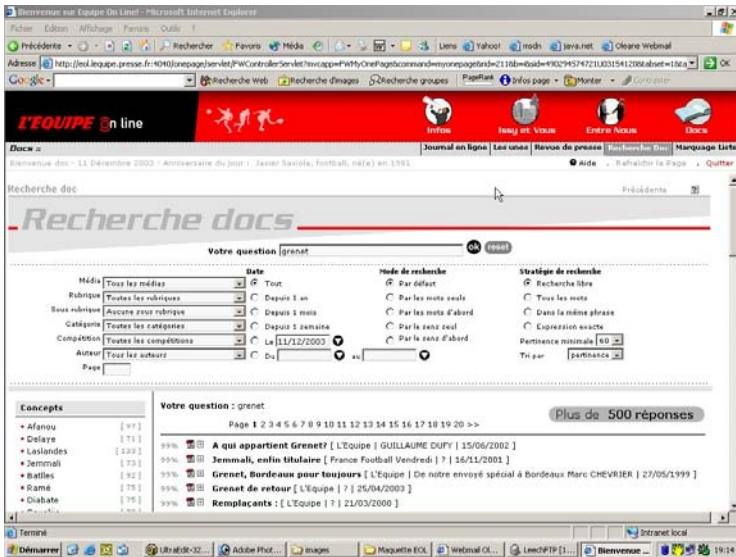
Bienvenue sur Equipe On Line! - Microsoft Internet Explorer

Fichier Edition Affichage Favoris Outils ?

Précédente Rechercher Favoris Média Liens Yahoo! msdn java.net Oleane Webmail

Adresse http://eol.lequipe.presse.fr:4040/onepage/servlet/FWControllerServlet?mvcapp=FWMyOnePage&command=myonepage&rid=211&b=8&sid=49029457472... OK

Google Recherche Web Recherche d'images Recherche groupes PageRank Infos page Monter Surligner

L'EQUIPE on line

Infos Issy et Vous Entre Nous Docs

Docs ::

Journal en ligne Les unes Revue de presse Recherche Doc Marquage Liste

Bienvenue doc - 11 Décembre 2003 - Anniversaire du jour : Javier Saviola, football, né(e) en 1981

Aide Rafraîchir la Page Quitter

Recherche doc

Précédents

Recherche docs

Votre question grenet ok reset

Média Tous les médias
Rubrique Toutes les rubriques
Sous rubrique Aucune sous rubrique
Catégorie Toutes les catégories
Compétition Toutes les compétitions
Auteur Tous les auteurs
Page

Date
Tout
Depuis 1 an
Depuis 1 mois
Depuis 1 semaine
Le 11/12/2003
Du au

Mode de recherche
Par défaut
Par les mots seuls
Par les mots d'abord
Par le sens seul
Par le sens d'abord

Stratégie de recherche
Recherche libre
Tous les mots
Dans la même phrase
Expression exacte
Pertinence minimale 60
Tri par pertinence

Concepts
• Afanou [97]
• Delaye [71]
• Laslandes [133]
• Jemmali [73]
• Battles [92]
• Ramé [75]
• Diabate [75]

Votre question : grenet

Page 1 2 3 4 5 6 7 8 9 10 11 12 13 14 15 16 17 18 19 20 >>

Plus de 500 réponses

99% A qui appartient Grenet? [ L'Equipe | GUILLAUME DUFY | 15/06/2002 ]
99% Jemmali, enfin titulaire [ France Football Vendredi | ? | 16/11/2001 ]
99% Grenet, Bordeaux pour toujours [ L'Equipe | De notre envoyé spécial à Bordeaux Marc CHEVRIER | 27/05/1999 ]
99% Grenet de retour [ L'Equipe | ? | 25/04/2003 ]
99% Remplaçants : [ L'Equipe | ? | 21/03/2000 ]

Terminé Intranet local

Démarrer UltraEdit-32... Adobe Phot... images Maquette EOL Webmail Ol... LeechFTP [1... Bienvenue ... 19:14